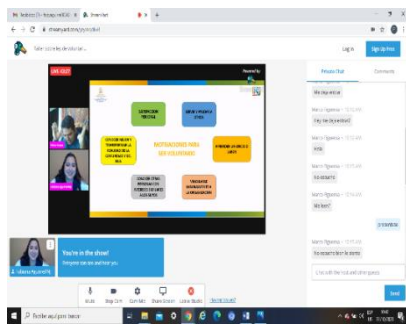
LIVE: 00:27

MOTIVACIONES PARA SER VOLUNTARIO

SATISFACCIÓN PERSONAL

SENTIRSE ÚTIL

TIENE SENTIDO

Private Chat
Comments

Log in
Sign Up Free

You're in the show!
Everyone can see and hear you.

Mute
Stop Cam
Send

Send

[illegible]

Escribe aquí para buscar

ESP